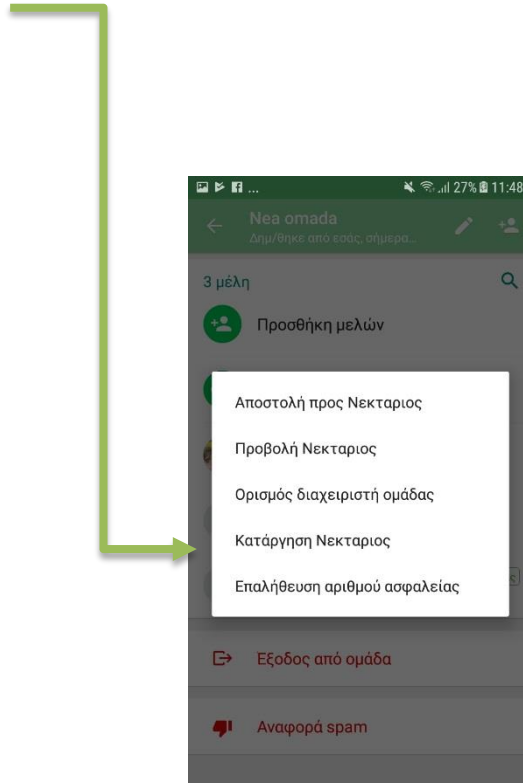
... 27% 11:48

Nea omada
Δημ/θηκε από εσάς, σήμερα...

3 μέλη

Προσθήκη μελών

Αποστολή προς Νεκταριος

Προβολή Νεκταριος

Ορισμός διαχειριστή ομάδας

Κατάργηση Νεκταριος

Επαλήθευση αριθμού ασφαλείας

Εξοδος από ομάδα

Αναφορά spam